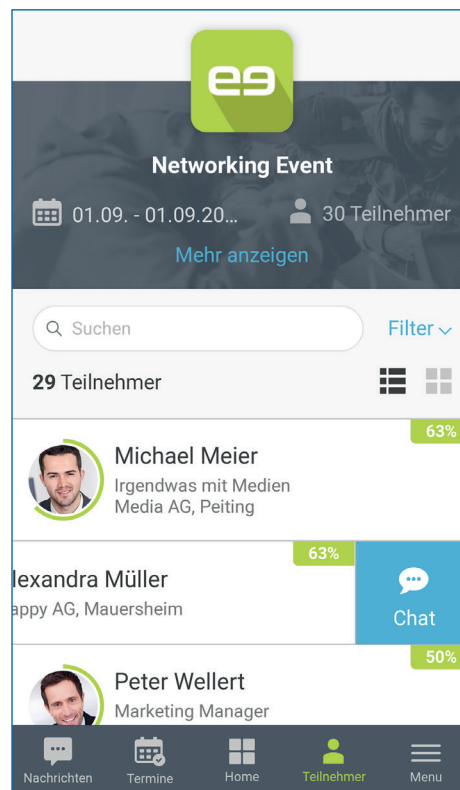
e9

Networking Event

01.09. - 01.09.20...

30 Teilnehmer

Mehr anzeigen

Suchen

Filter

29 Teilnehmer

63%

Michael Meier

Irgendwas mit Medien

Media AG, Peiting

63%

lexandra Müller

appy AG, Mauersheim

Chat

50%

Peter Wellert

Marketing Manager

Nachrichten

Termine

Home

Teilnehmer

Menu